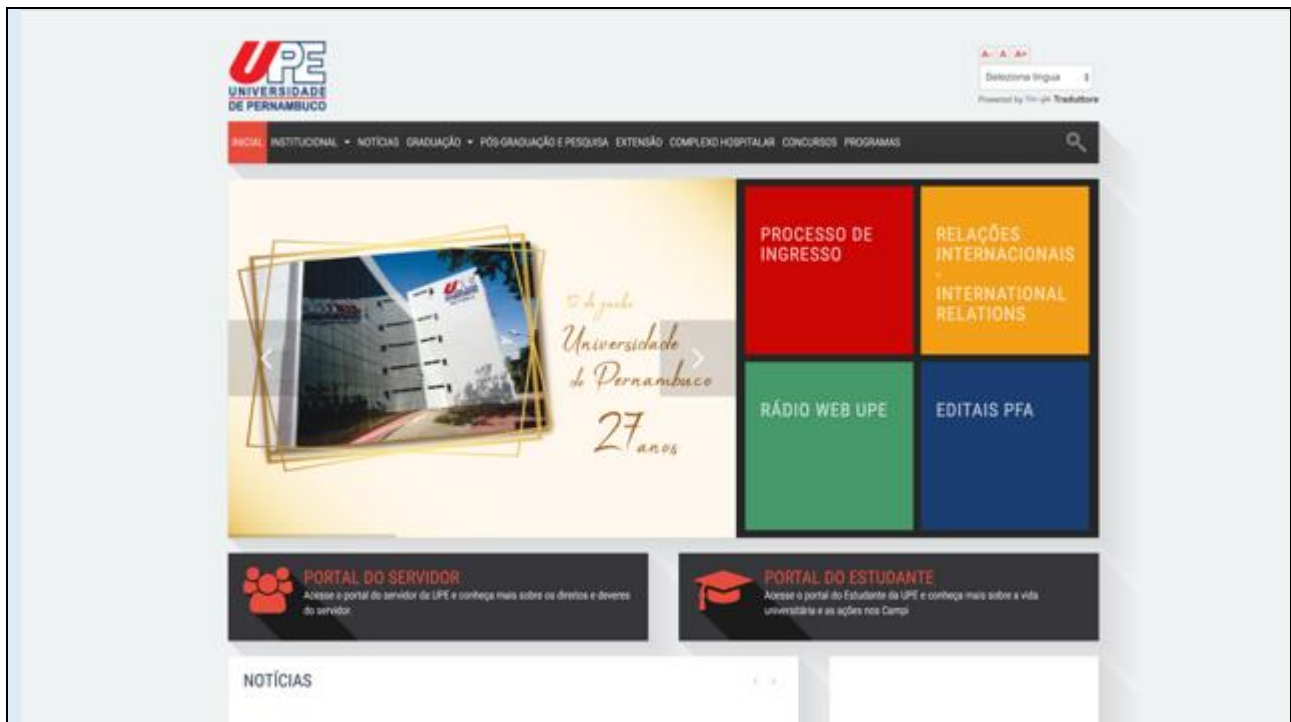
UPE
UNIVERSIDADE
DE PERNAMBUCO

A- A A+
Selecione língua
Powered by Google Tradutore

INICIAL INSTITUCIONAL NOTÍCIAS GRADUAÇÃO PÓS-GRADUAÇÃO E PESQUISA EXTENSÃO COMPLEXO HOSPITALAR CONCURSOS PROGRAMAS

12 de junho
Universidade de Pernambuco
27 anos

PROCESSO DE INGRESSO

RELAÇÕES INTERNACIONAIS - INTERNATIONAL RELATIONS

RÁDIO WEB UPE

EDITAIS PFA

PORTAL DO SERVIDOR
Acesse o portal do servidor da UPE e conheça mais sobre os direitos e deveres do servidor.

PORTAL DO ESTUDANTE
Acesse o portal do Estudante da UPE e conheça mais sobre a vida universitária e as ações nos Campi

NOTÍCIAS